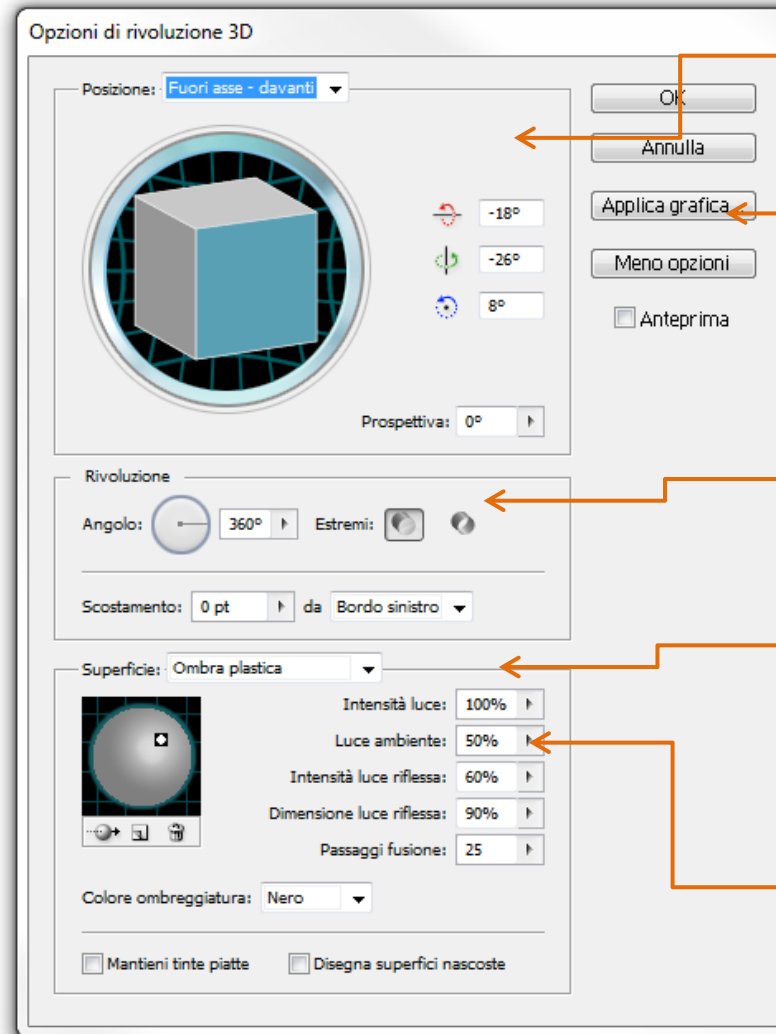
Opzioni di rivoluzione 3D

Posizione: Fuori asse - davanti

OK

Annulla

Applica grafica

Meno opzioni

Anteprima

-18°

-26°

8°

Prospettiva: 0°

Rivoluzione

Angolo: 360° Estremi:

Scostamento: 0 pt da Bordo sinistro

Superficie: Ombra plastica

Intensità luce: 100%

Luce ambiente: 50%

Intensità luce riflessa: 60%

Dimensione luce riflessa: 90%

Passaggi fusione: 25

Colore ombreggiatura: Nero

Mantieni tinte piatte

Disegna superfici nascoste